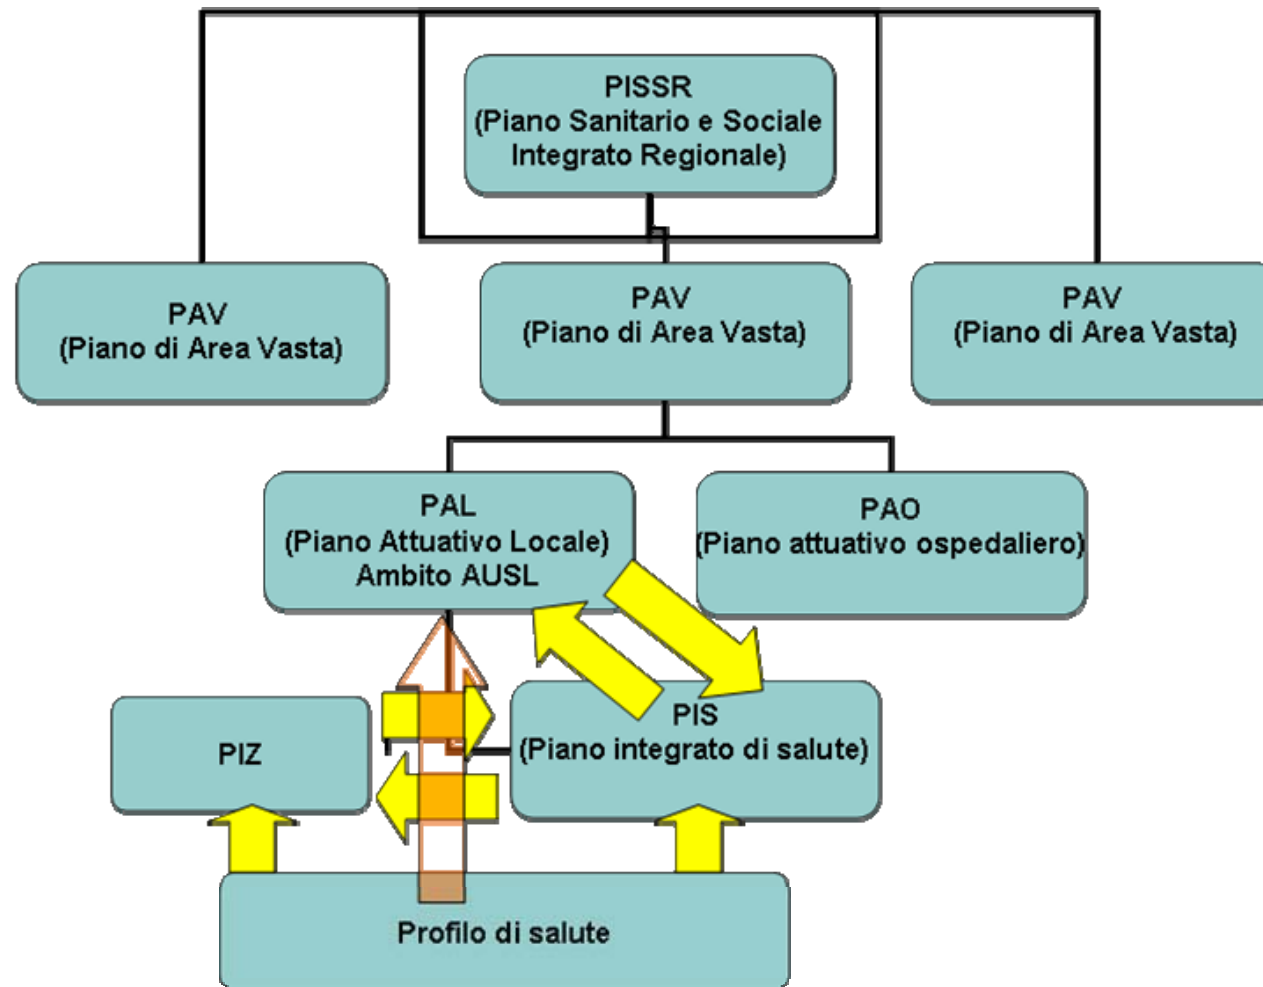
PISSR
(Piano Sanitario e Sociale Integrato Regionale)

PAV
(Piano di Area Vasta)

PAV
(Piano di Area Vasta)

PAV
(Piano di Area Vasta)

PAL
(Piano Attuativo Locale)
Ambito AUSL

PAO
(Piano attuativo ospedaliero)

PIZ

PIS
(Piano integrato di salute)

Profilo di salute